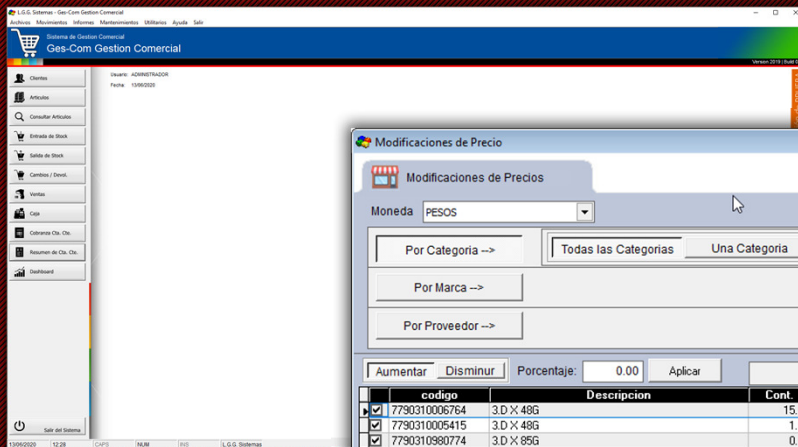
L.G.G. Sistemas - Ges-Com Gestion Comercial
Archivos Movimientos Informes Mantenimientos Utilitarios Ayuda Salir

Sistema de Gestion Comercial
Ges-Com Gestion Comercial

Version 2019 | Build 0

Clientes
Articulos
Consultar Articulos
Entrada de Stock
Salida de Stock
Cambios / Devol.
Ventas
Caja
Cobranza Cta. Cte.
Resumen de Cta. Cte.
Dashboard
Salir del Sistema

Usuario: ADMINISTRADOR
Fecha: 13/06/2020

Modificaciones de Precio

Modificaciones de Precios

Moneda PESOS

Por Categoria -->
Todas las Categorias
Una Categoria

Por Marca -->

Por Proveedor -->

Aumentar Disminur Porcentaje: 0.00 Aplicar

| | codigo | Descripcion | Cont. |
|---|---|---|---|
| ☑ | 7790310006764 | 3.D X 48G | 15. |
| ☑ | 7790310005415 | 3.D X 48G | 1. |
| ☑ | 7790310980774 | 3.D X 85G | 0. |

13/06/2020 12:28 CAPS NUM INS L.G.G. Sistemas